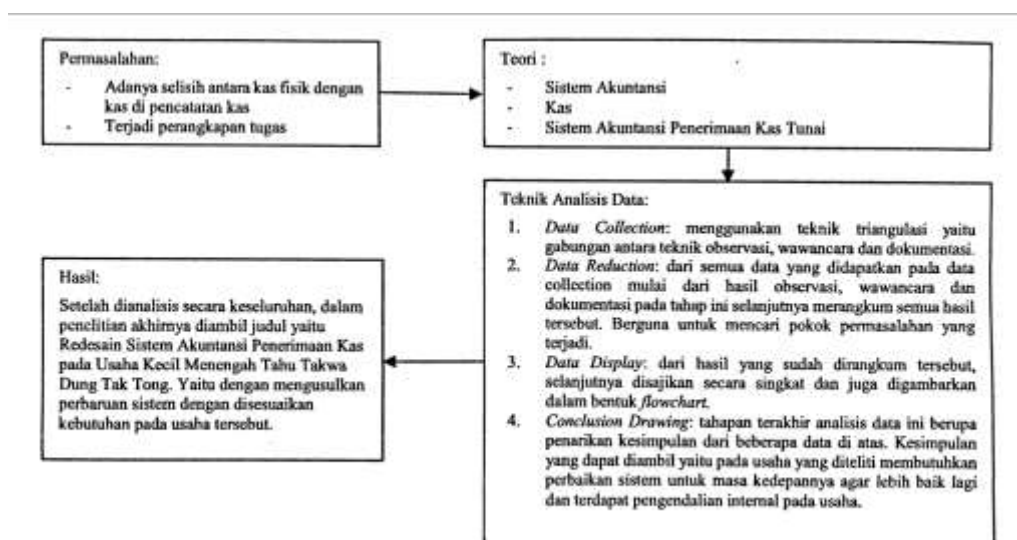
Permasalahan:

- Adanya selisih antara kas fisik dengan kas di pencatatan kas
- Terjadi perangkapan tugas

Teori :

- Sistem Akuntansi
- Kas
- Sistem Akuntansi Penerimaan Kas Tunai

Teknik Analisis Data:

1. *Data Collection*: menggunakan teknik triangulasi yaitu gabungan antara teknik observasi, wawancara dan dokumentasi.
2. *Data Reduction*: dari semua data yang didapatkan pada data collection mulai dari hasil observasi, wawancara dan dokumentasi pada tahap ini selanjutnya merangkum semua hasil tersebut. Berguna untuk mencari pokok permasalahan yang terjadi.
3. *Data Display*: dari hasil yang sudah dirangkum tersebut, selanjutnya disajikan secara singkat dan juga digambarkan dalam bentuk *flowchart*.
4. *Conclusion Drawing*: tahapan terakhir analisis data ini berupa penarikan kesimpulan dari beberapa data di atas. Kesimpulan yang dapat diambil yaitu pada usaha yang diteliti membutuhkan perbaikan sistem untuk masa kedepannya agar lebih baik lagi dan terdapat pengendalian internal pada usaha.

Hasil:

Setelah dianalisis secara keseluruhan, dalam penelitian akhirnya diambil judul yaitu Redesain Sistem Akuntansi Penerimaan Kas pada Usaha Kecil Menengah Tahu Takwa Dung Tak Tong. Yaitu dengan mengusulkan perbaruan sistem dengan disesuaikan kebutuhan pada usaha tersebut.